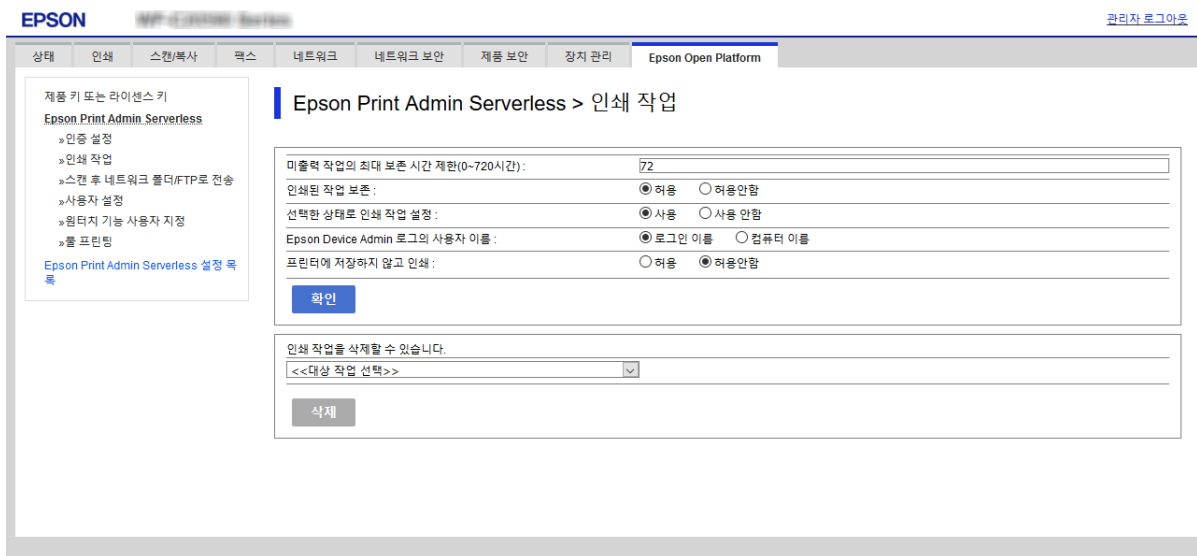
EPSON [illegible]

관리자 로그아웃

상태 인쇄 스캔/복사 팩스 네트워크 네트워크 보안 제품 보안 장치 관리 Epson Open Platform

제품 키 또는 라이센스 키
Epson Print Admin Serverless
»인증 설정
»인쇄 작업
»스캔 후 네트워크 폴더/FTP로 전송
»사용자 설정
»원터치 기능 사용자 지정
»풀 프린팅
Epson Print Admin Serverless 설정 목록

Epson Print Admin Serverless > 인쇄 작업

| | |
|---|---|
| 미출력 작업의 최대 보존 시간 제한(0~720시간) : | 72 |
| 인쇄된 작업 보존 : | 허용 허용안함 |
| 선택한 상태로 인쇄 작업 설정 : | 사용 사용 안함 |
| Epson Device Admin 로그의 사용자 이름 : | 로그인 이름 컴퓨터 이름 |
| 프린터에 저장하지 않고 인쇄 : | 허용 허용안함 |

확인

인쇄 작업을 삭제할 수 있습니다.
<<대상 작업 선택>>

삭제